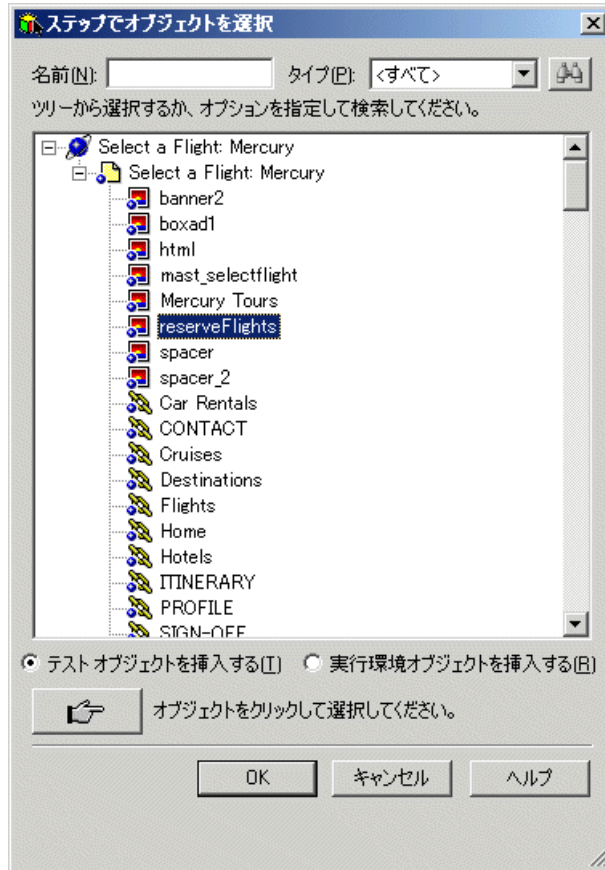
ステップでオブジェクトを選択

名前(N): タイプ(P): <すべて>

ツリーから選択するか、オプションを指定して検索してください。

Select a Flight: Mercury
Select a Flight: Mercury
banner2
boxad1
html
mast_selectflight
Mercury Tours
reserveFlights
spacer
spacer_2
Car Rentals
CONTACT
Cruises
Destinations
Flights
Home
Hotels
ITINERARY
PROFILE
SIGN-OFF

テスト オブジェクトを挿入する(T) 実行環境オブジェクトを挿入する(R)

オブジェクトをクリックして選択してください。

OK キャンセル ヘルプ